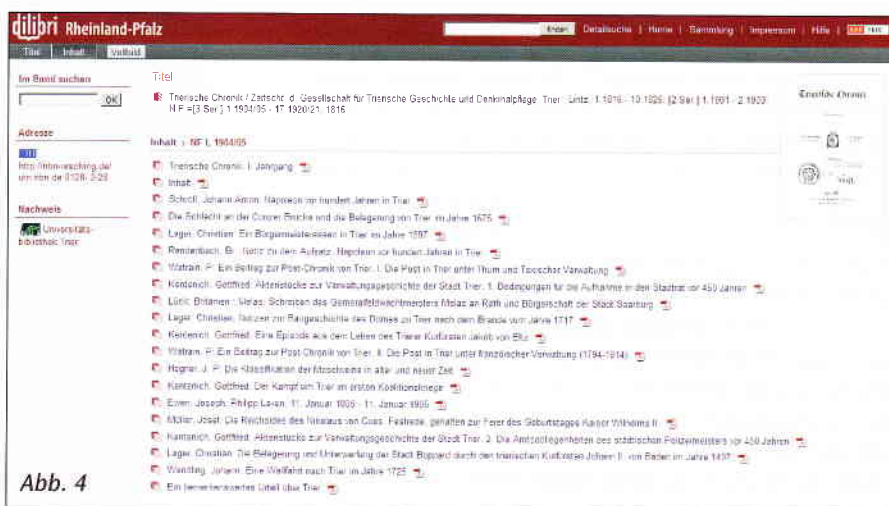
dilibri Rheinland-Pfalz

Suchen | Detailsuche | Home | Sammlung | Impressum | Hilfe | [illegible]

Titel | Inhalt | Volltext

Im Band suchen

OK

Adresse

URN
http://nbn-resolving.de/urn:nbn:de:0128-2-29

Nachweis

Universitätsbibliothek Trier

Titel

Trierische Chronik / Zeitschr. d. Gesellschaft für Trierische Geschichte und Denkmalpflege. Trier : Lintz. 1.1816 - 10.1826; [2.Ser.] 1.1901 - 2.1903 N.F.=[3.Ser.] 1.1904/05 - 17.1920/21; 1816

Trierische Chronik

Inhalt > NF 1. 1904/05

Trierische Chronik. I. Jahrgang
Inhalt
Schedl, Johann Anton: Napoleon vor hundert Jahren in Trier
Die Schlacht an der Conzer Brücke und die Belagerung von Trier im Jahre 1675
Lager, Christian: Ein Bürgermeistereiden in Trier im Jahre 1597
Rendenbach, B.: Notiz zu dem Aufsatz: Napoleon vor hundert Jahren in Trier
Wattrain, P.: Ein Beitrag zur Post-Chronik von Trier. I. Die Post in Trier unter Thurn und Taxischer Verwaltung
Kentenich, Gottfried: Aktenstücke zur Verwaltungsgeschichte der Stadt Trier. 1. Bedingungen für die Aufnahme in den Stadtrat vor 450 Jahren
Lützl, Brüanen : Melas. Schreiben des Generalfeldwachtmeisters Melas an Rath und Bürgerschaft der Stadt Saarburg
Lager, Christian: Notizen zur Baugeschichte des Domes zu Trier nach dem Brande vom Jahre 1717
Kentenich, Gottfried: Eine Episode aus dem Leben des Trierer Kurfürsten Jakob von Eltz
Wattrain, P.: Ein Beitrag zur Post-Chronik von Trier. II. Die Post in Trier unter französischer Verwaltung (1794-1814)
Hogner, J. P.: Die Klassifikation der Moselweine in alter und neuer Zeit
Kentenich, Gottfried: Der Kampf um Trier im ersten Koalitionskriege
Eimer, Joseph: Philipp Laven. 11. Januar 1805 - 11. Januar 1905
Müller, Josef: Die Reichsidee des Nikolaus von Cues. Festrede, gehalten zur Feier des Geburtstages Kaiser Wilhelms II.
Kentenich, Gottfried: Aktenstücke zur Verwaltungsgeschichte der Stadt Trier. 2. Die Amtsobliegenheiten des städtischen Polizeimeisters vor 450 Jahren
Lager, Christian: Die Belagerung und Unterwerfung der Stadt Boppard durch den trierischen Kurfürsten Johann II. von Baden im Jahre 1497
Wandling, Johann: Eine Wallfahrt nach Trier im Jahre 1725
Ein bemerkenswertes Urteil über Trier

Abb. 4